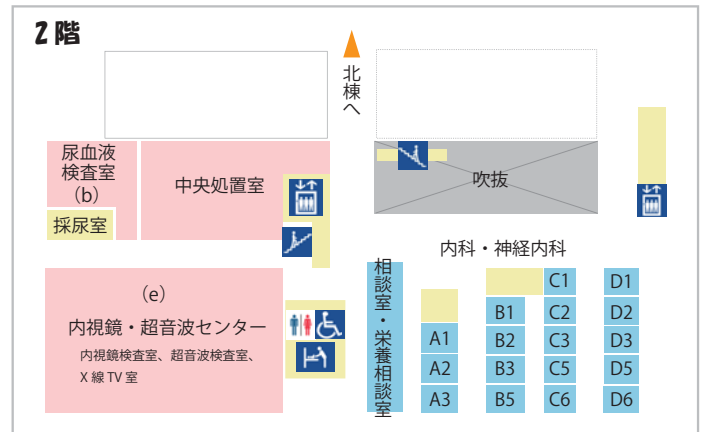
2階

北棟へ

尿血液検査室（b）

採尿室

中央処置室

吹抜

内科・神経内科

（e）
内視鏡・超音波センター
内視鏡検査室、超音波検査室、X 線 TV 室

相談室・栄養相談室

A1
A2
A3

B1
B2
B3
B5

C1
C2
C3
C5
C6

D1
D2
D3
D5
D6